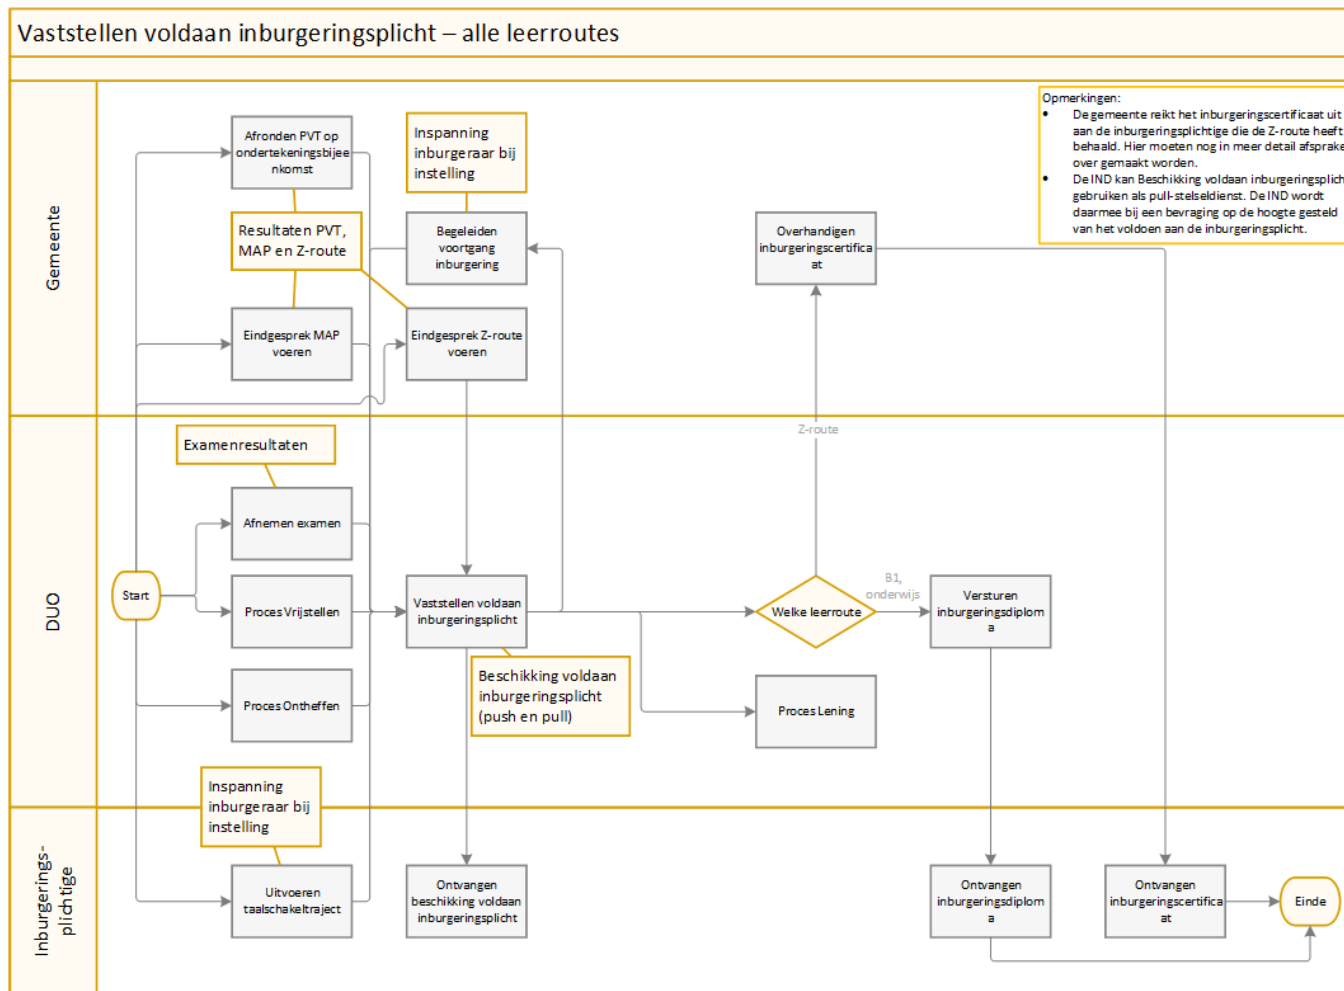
Vaststellen voldaan inburgeringsplicht – alle leerroutes

Gemeente

DUO

Inburgeringsplichtige

Opmerkingen:
• De gemeente reikt het inburgeringscertificaat uit aan de inburgeringsplichtige die de Z-route heeft behaald. Hier moeten nog in meer detail afspraken over gemaakt worden.
• De IND kan Beschikking voldaan inburgeringsplicht gebruiken als pull-stelseldienst. De IND wordt daarmee bij een bevraging op de hoogte gesteld van het voldoen aan de inburgeringsplicht.

Afronden PVT op ondertekeningsbijeenkomst

Inspanning inburgeraar bij instelling

Resultaten PVT, MAP en Z-route

Begeleiden voortgang inburgering

Overhandigen inburgeringscertificaat

Eindgesprek MAP voeren

Eindgesprek Z-route voeren

Z-route

Examenresultaten

Afnemen examen

Start

Proces Vrijstellen

Vaststellen voldaan inburgeringsplicht

Welke leerroute

B1, onderwijs

Versturen inburgeringsdiploma

Beschikking voldaan inburgeringsplicht (push en pull)

Proces Ontheffen

Proces Lening

Inspanning inburgeraar bij instelling

Uitvoeren taalschakeltraject

Ontvangen beschikking voldaan inburgeringsplicht

Ontvangen inburgeringsdiploma

Ontvangen inburgeringscertificaat

Einde